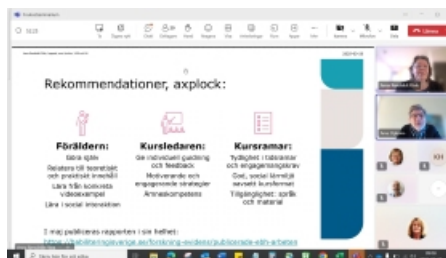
Rekommendationer, axplock:

Föräldern:
Göra själv
Relatera till teoretiskt och praktiskt innehåll
Lära från konkreta videoexempel
Lära i social interaktion

Kursledaren:
Ge individuell guidning och feedback
Motiverande och engagerande strategier
Ämneskompetens

Kursramar:
Tydlighet i tidsramar och engagemangskrav
Social känsliga avseett kursformat
Tillgänglighet: språk och material

I maj publiceras rapporten i sin helhet:
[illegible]